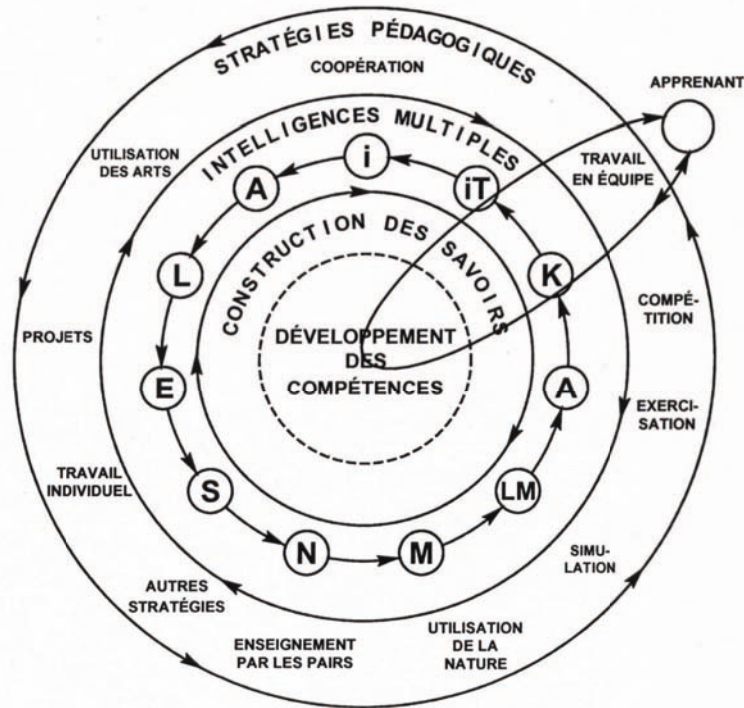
STRATÉGIES PÉDAGOGIQUES

COOPÉRATION

APPRENANT

UTILISATION DES ARTS

INTELLIGENCES MULTIPLES

TRAVAIL EN ÉQUIPE

i

A

iT

CONSTRUCTION DES SAVOIRS

L

K

COMPÉTITION

PROJETS

DÉVELOPPEMENT DES COMPÉTENCES

E

A

EXERCISATION

TRAVAIL INDIVIDUEL

S

LM

N

M

SIMULATION

AUTRES STRATÉGIES

ENSEIGNEMENT PAR LES PAIRS

UTILISATION DE LA NATURE